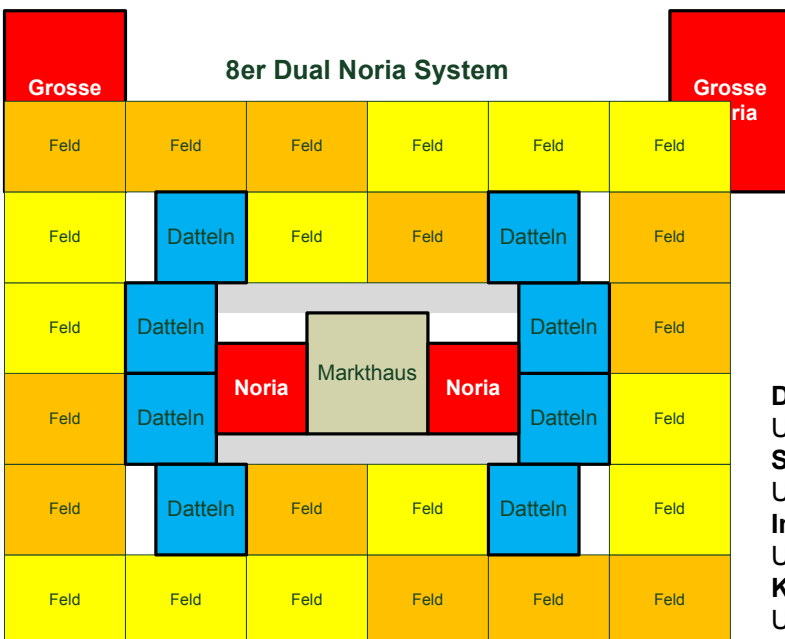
Grosse

8er Dual Noria System

Grosse
ria

| Feld | Feld | Feld | Feld | Feld | Feld |
|---|---|---|---|---|---|
| Feld | Datteln | Feld | Feld | Datteln | Feld |
| Feld | Datteln | | | Datteln | Feld |
| Feld | Datteln | Noria | Markthaus | Noria | Datteln | Feld |
| Feld | Datteln | Feld | Feld | Datteln | Feld |
| Feld | Feld | Feld | Feld | Feld | Feld |

D
U
S
U
In
U
K
U